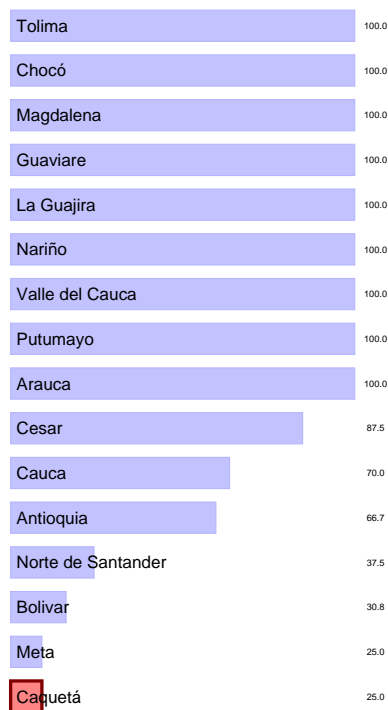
Tolima 100.0
Chocó 100.0
Magdalena 100.0
Guaviare 100.0
La Guajira 100.0
Nariño 100.0
Valle del Cauca 100.0
Putumayo 100.0
Arauca 100.0
Cesar 87.5
Cauca 70.0
Antioquia 66.7
Norte de Santander 37.5
Bolivar 30.8
Meta 25.0
Caquetá 25.0